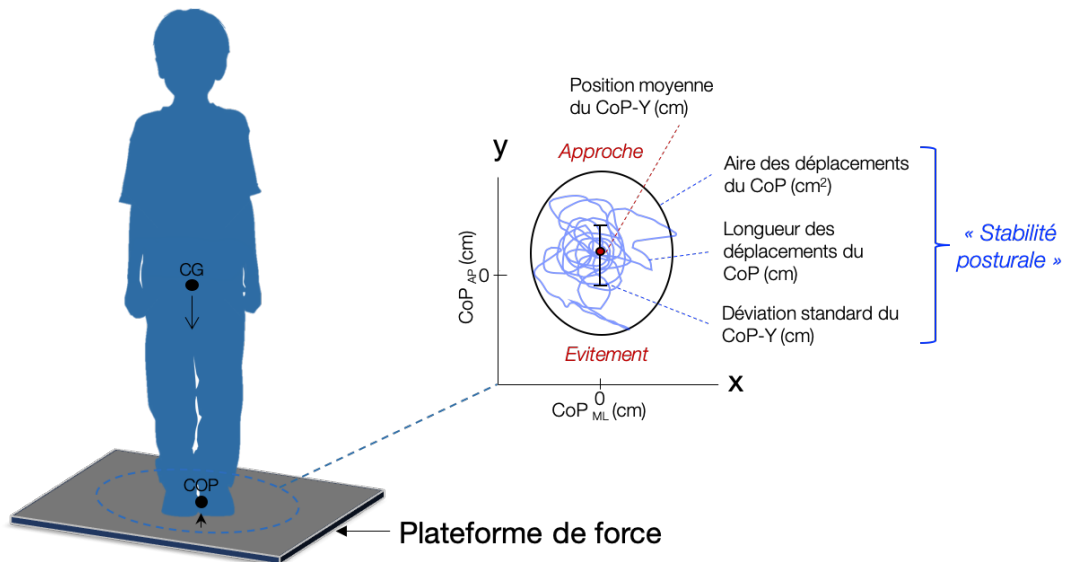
CG

COP

Plateforme de force

Position moyenne du CoP-Y (cm)

y

Approche

Aire des déplacements du CoP (cm$^2$)

Longueur des déplacements du CoP (cm)

Déviation standard du CoP-Y (cm)

« Stabilité posturale »

$CoP_{AP}$ (cm)

0

Evitement

0

x

$CoP_{ML}$ (cm)